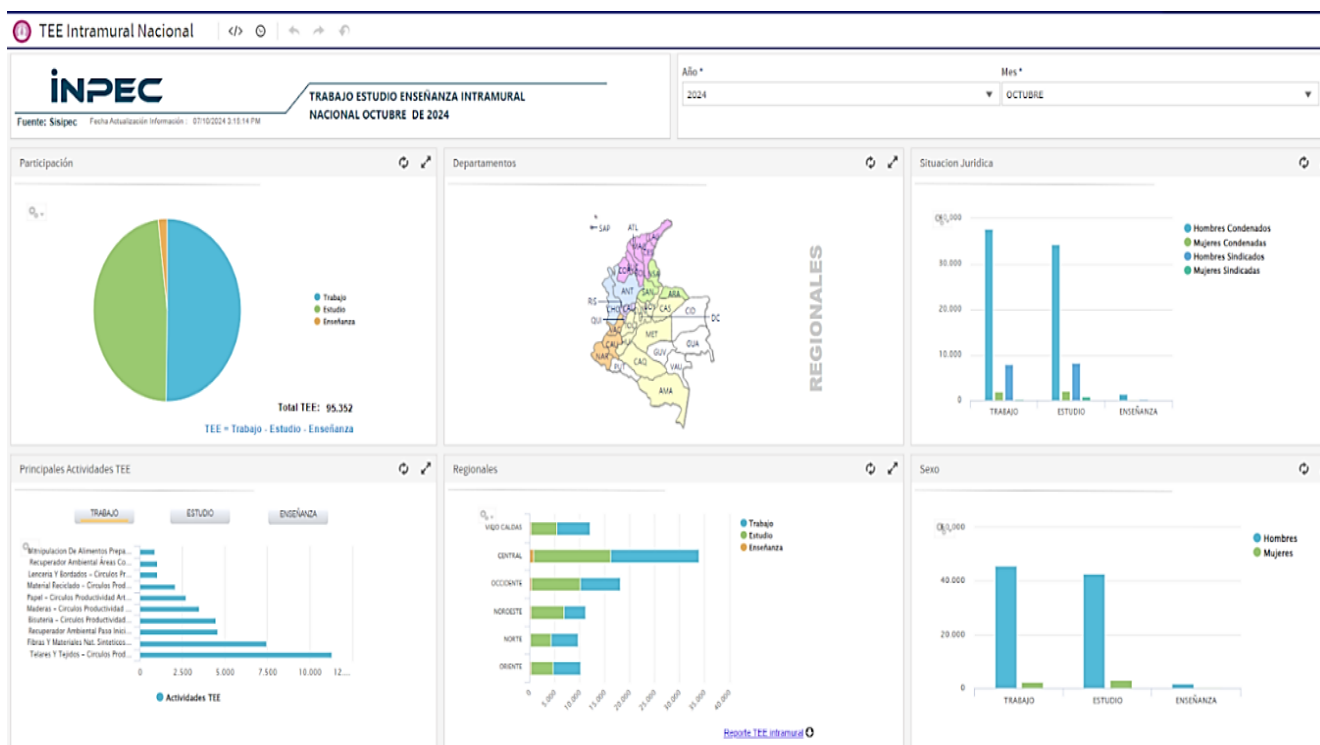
TEE Intramural Nacional

INPEC
Fuente: Sisipec Fecha Actualización Información : 07/10/2024 3:15:14 PM

TRABAJO ESTUDIO ENSEÑANZA INTRAMURAL NACIONAL OCTUBRE DE 2024

Año *
2024

Mes *
OCTUBRE

Participación

Trabajo
Estudio
Enseñanza

Total TEE: 95.352

TEE = Trabajo - Estudio - Enseñanza

Departamentos

SAP
ATL
ANT
CAS
ARA
CO
DC
RIS
QUI
CHO
MET
GUV
GUA
CAU
NAR
CAQ
VAU
AMA
PUT

REGIONALES

Situacion Juridica

Hombres Condenados
Mujeres Condenadas
Hombres Sindicados
Mujeres Sindicadas

40.000
30.000
20.000
10.000
0

TRABAJO ESTUDIO ENSEÑANZA

Principales Actividades TEE

TRABAJO ESTUDIO ENSEÑANZA

Manipulacion De Alimentos Prepa...
Recuperador Ambiental Areas Co...
Lenceria Y Bordados – Circulos Pr...
Material Reciclado – Circulos Prod...
Papel – Circulos Productividad Art...
Maderas – Circulos Productividad ...
Bisuteria – Circulos Productividad...
Recuperador Ambiental Pasa Inici...
Fibras Y Materiales Nat. Sinteticos...
Telares Y Tejidos – Circulos Prod...

0 2.500 5.000 7.500 10.000 12...

Actividades TEE

Regionales

VIEJO CALDAS
CENTRAL
OCCIDENTE
NOROESTE
NORTE
ORIENTE

Trabajo
Estudio
Enseñanza

0 5.000 10.000 15.000 20.000 25.000 30.000 35.000 40.000

Reporte TEE intramural

Sexo

Hombres
Mujeres

60.000
40.000
20.000
0

TRABAJO ESTUDIO ENSEÑANZA